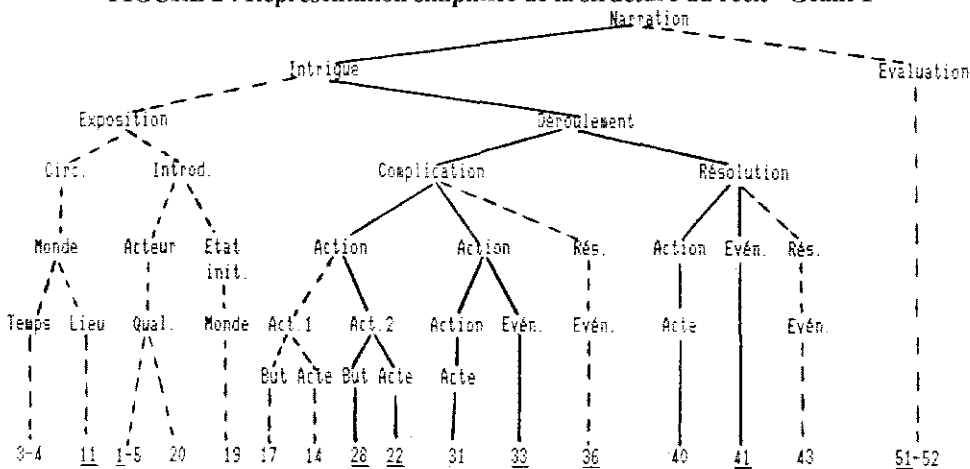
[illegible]

Narration

Intrigue

Evaluation

Exposition

Déroulement

Circ.

Introd.

Complication

Résolution

Monde

Acteur

Etat init.

Action

Action

Rés.

Action

Evén.

Rés.

Temps

Lieu

Qual.

Monde

Act.1

Act.2

Action

Evén.

Evén.

Acte

Evén.

But

Acte

But

Acte

Acte

3-4

11

1-5

20

19

17

14

28

22

31

33

36

40

41

43

51-52